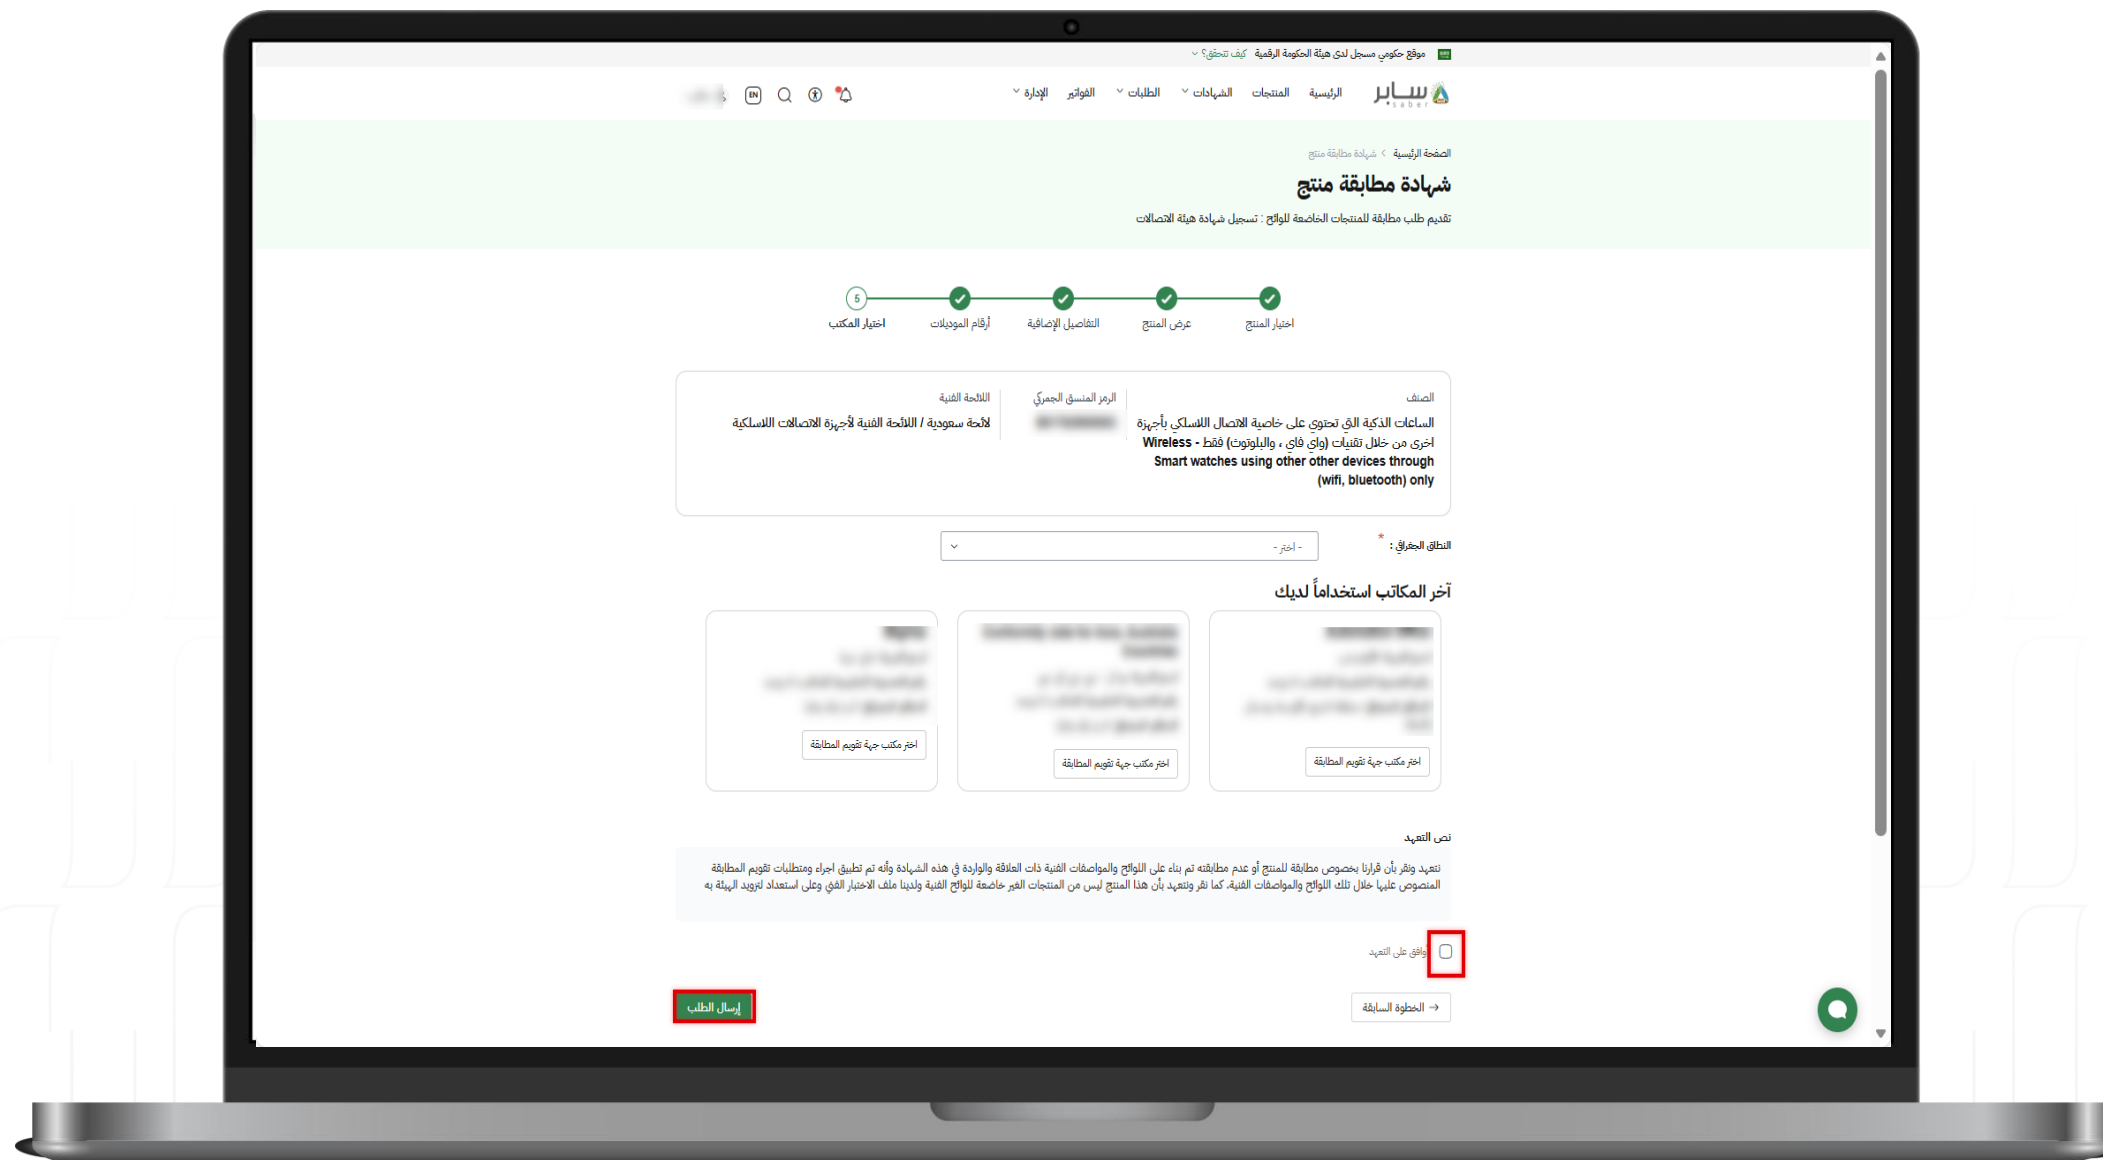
موقع حكومي مسجل لدى هيئة الحكومة الرقمية كيف تتحقق؟

سابر saber الرئيسية المنتجات الشهادات الطلبات الفواتير الإدارة

EN

الصفحة الرئيسية > شهادة مطابقة منتج

شهادة مطابقة منتج

تقديم طلب مطابقة للمنتجات الخاضعة للوائح : تسجيل شهادة هيئة الاتصالات

اختيار المنتج عرض المنتج التفاصيل الإضافية أرقام الموديلات 5 اختيار المكتب

الصنف
الساعات الذكية التي تحتوي على خاصية الاتصال اللاسلكي بأجهزة اخرى من خلال تقنيات (واي فاي ، والبلوتوث) فقط - Wireless Smart watches using other other devices through (wifi, bluetooth) only

الرمز المنسق الجمركي
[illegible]

اللائحة الفنية
لائحة سعودية / اللائحة الفنية لأجهزة الاتصالات اللاسلكية

النطاق الجغرافي : * - اختر -

آخر المكاتب استخداماً لديك

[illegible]
اختر مكتب جهة تقويم المطابقة

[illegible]
اختر مكتب جهة تقويم المطابقة

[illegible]
اختر مكتب جهة تقويم المطابقة

نص التعهد

نتعهد ونقر بأن قرارنا بخصوص مطابقة للمنتج أو عدم مطابقته تم بناء على اللوائح والمواصفات الفنية ذات العلاقة والواردة في هذه الشهادة وأنه تم تطبيق اجراء ومتطلبات تقويم المطابقة المنصوص عليها خلال تلك اللوائح والمواصفات الفنية، كما نقر ونتعهد بأن هذا المنتج ليس من المنتجات الغير خاضعة للوائح الفنية ولدينا ملف الاختبار الفني وعلى استعداد لتزويد الهيئة به

أوافق على التعهد

الخطوة السابقة

إرسال الطلب